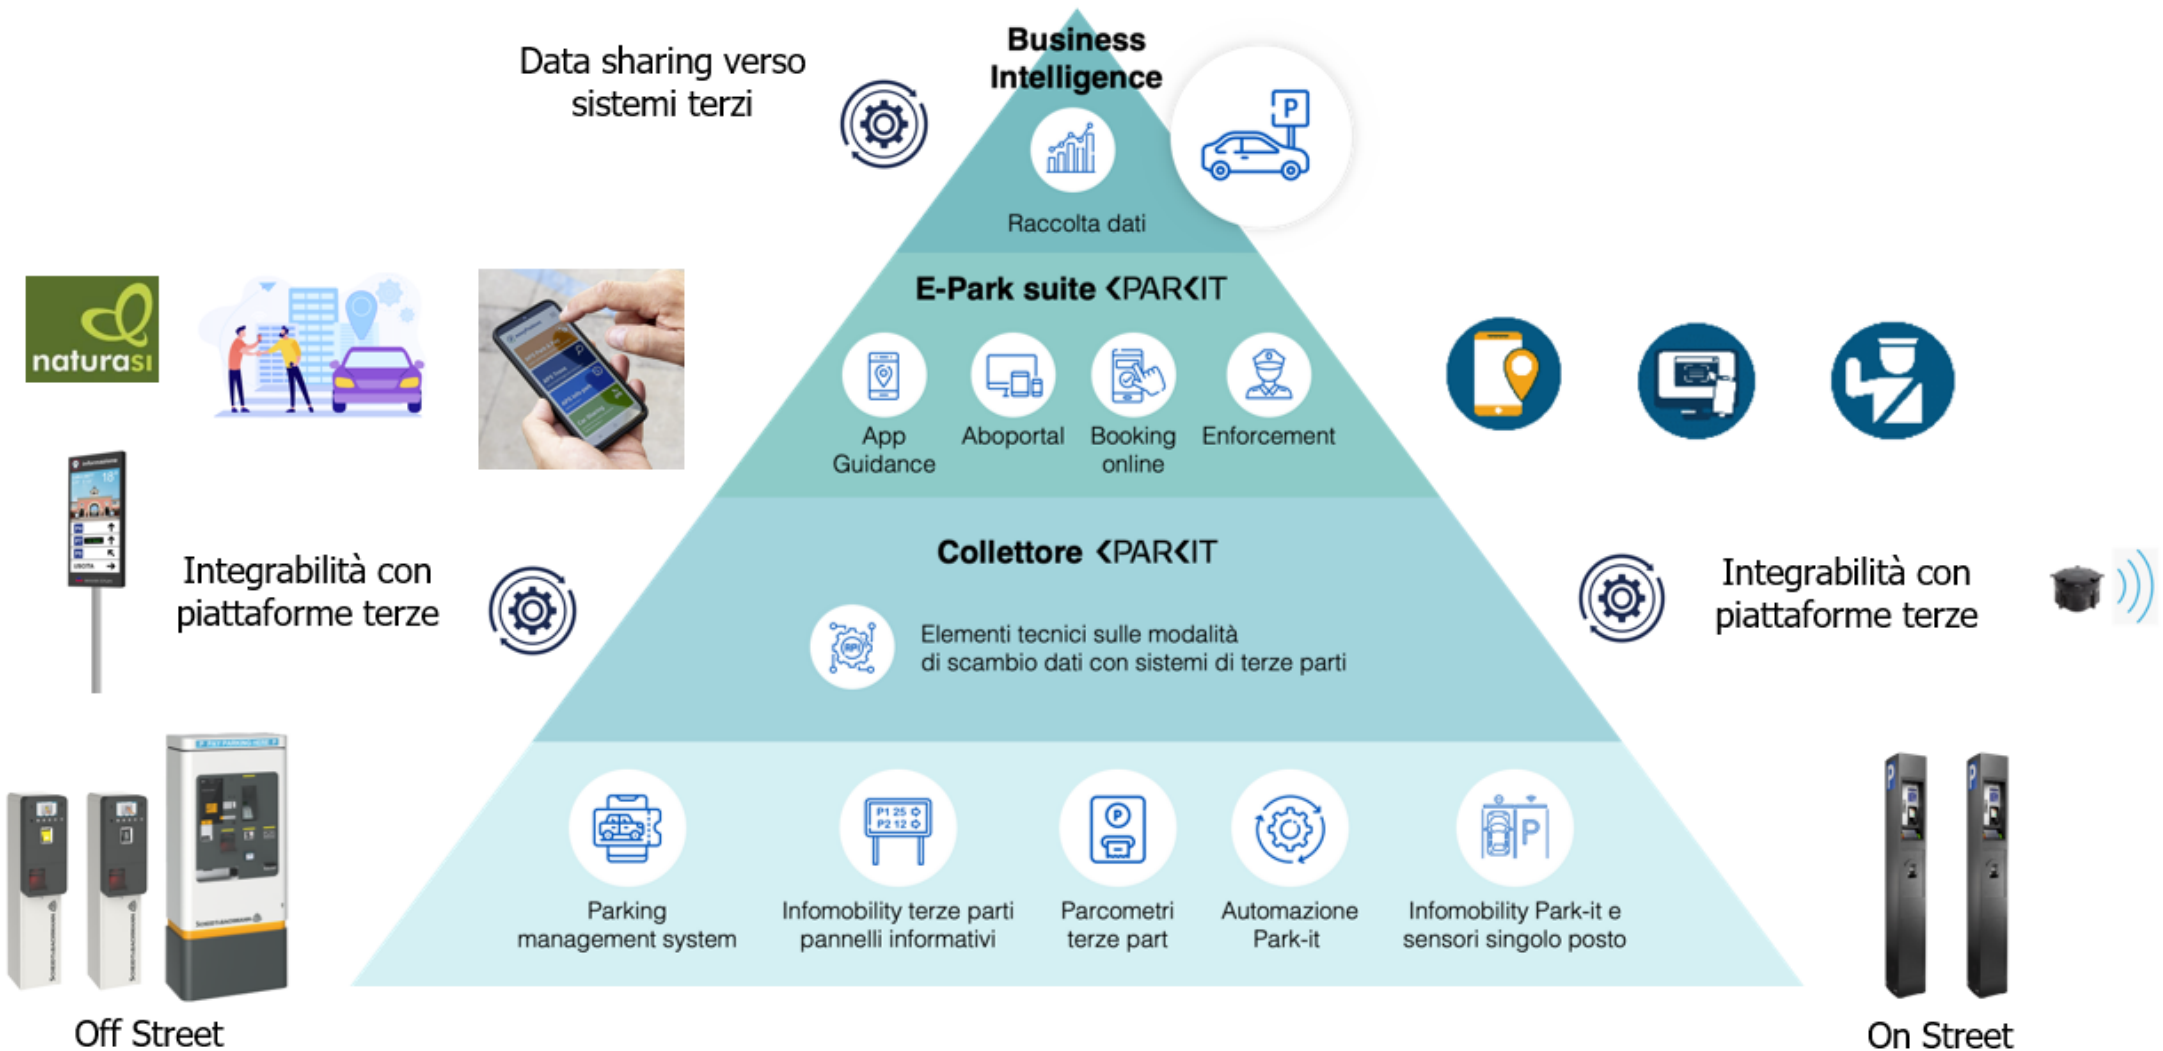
Data sharing verso sistemi terzi

Business Intelligence

Raccolta dati

P

naturasì

E-Park suite ‹PAR‹IT

App Guidance

Aboportal

Booking online

Enforcement

Integrabilità con piattaforme terze

Collettore ‹PAR‹IT

Elementi tecnici sulle modalità di scambio dati con sistemi di terze parti

Integrabilità con piattaforme terze

Parking management system

Infomobility terze parti pannelli informativi

Parcometri terze part

Automazione Park-it

Infomobility Park-it e sensori singolo posto

Off Street

On Street